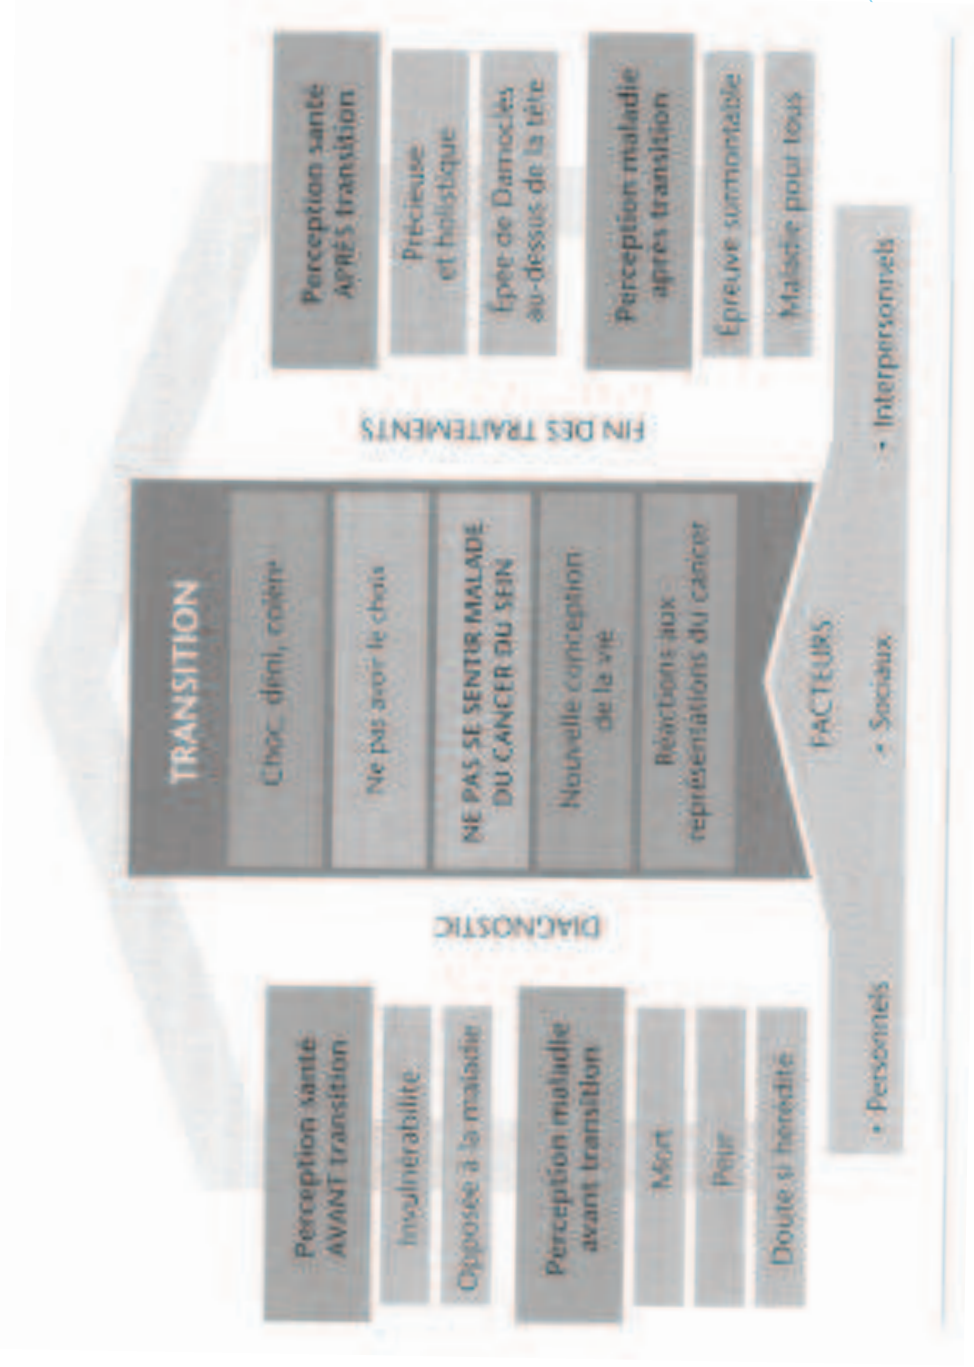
Perception santé AVANT transition

Invulnérabilité

Opposée à la maladie

Perception maladie avant transition

Mort

Peur

Doute si hérédité

DIAGNOSTIC

TRANSITION

Choc, déni, colère

Ne pas avoir le choix

NE PAS SE SENTIR MALADE DU CANCER DU SEIN

Nouvelle conception de la vie

Réactions aux représentations du cancer

FIN DES TRAITEMENTS

Perception santé APRÈS transition

Précieuse et holistique

Épée de Damoclès au-dessus de la tête

Perception maladie après transition

Épreuve surmontable

Maladie pour tous

FACTEURS

• Personnels

• Sociaux

• Interpersonnels